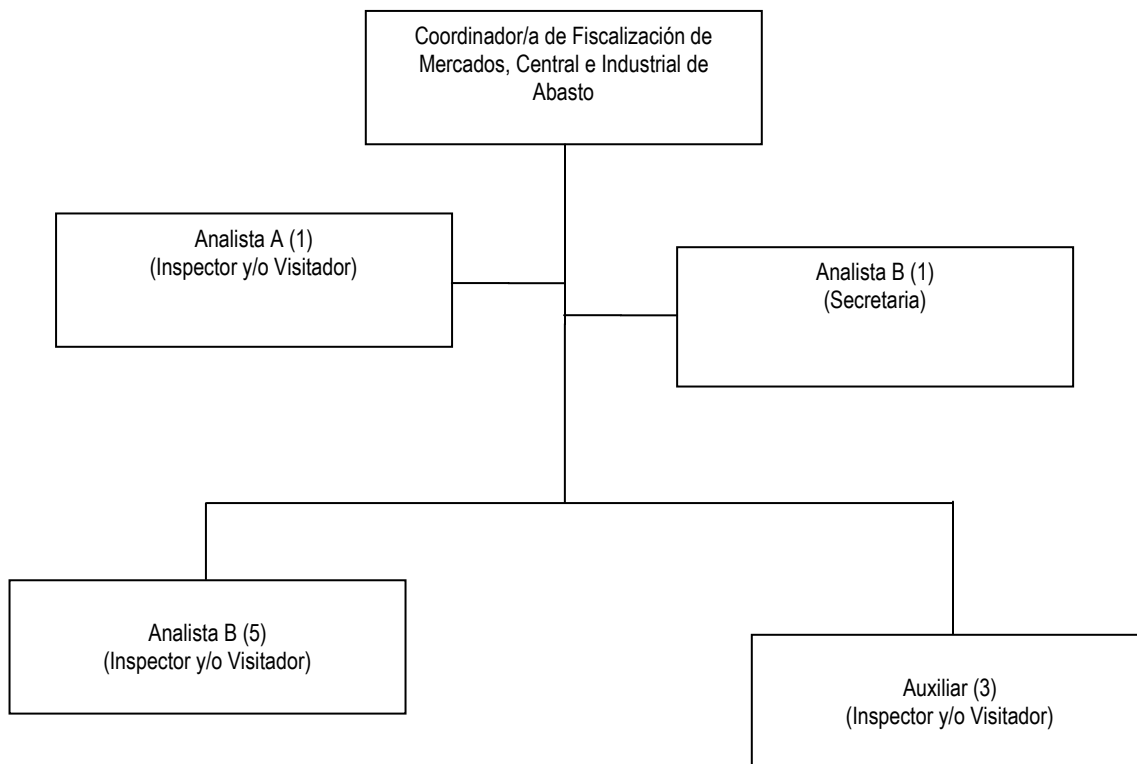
Coordinador/a de Fiscalización de Mercados, Central e Industrial de Abasto

Analista A (1)
(Inspector y/o Visitador)

Analista B (1)
(Secretaria)

Analista B (5)
(Inspector y/o Visitador)

Auxiliar (3)
(Inspector y/o Visitador)